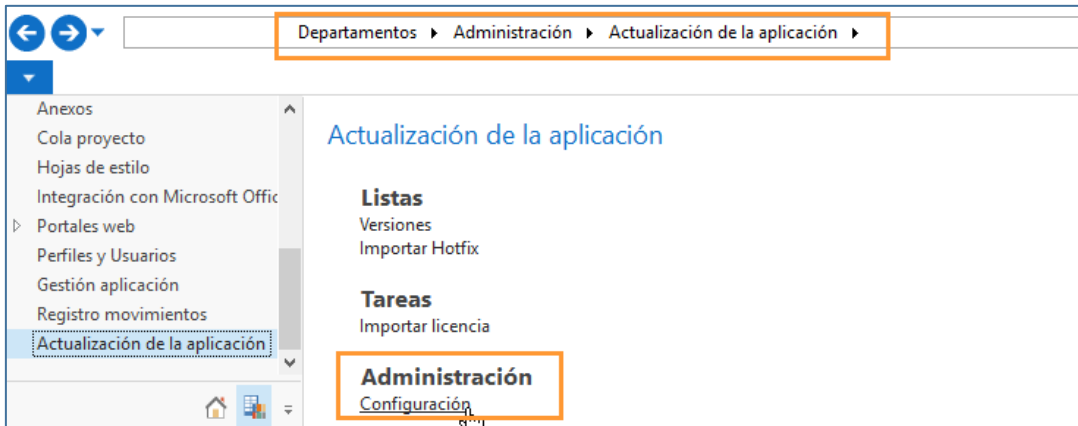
Departamentos ▸ Administración ▸ Actualización de la aplicación ▸

Anexos
Cola proyecto
Hojas de estilo
Integración con Microsoft Offic
Portales web
Perfiles y Usuarios
Gestión aplicación
Registro movimientos
Actualización de la aplicación

Actualización de la aplicación

Listas
Versiones
Importar Hotfix

Tareas
Importar licencia

Administración
Configuración